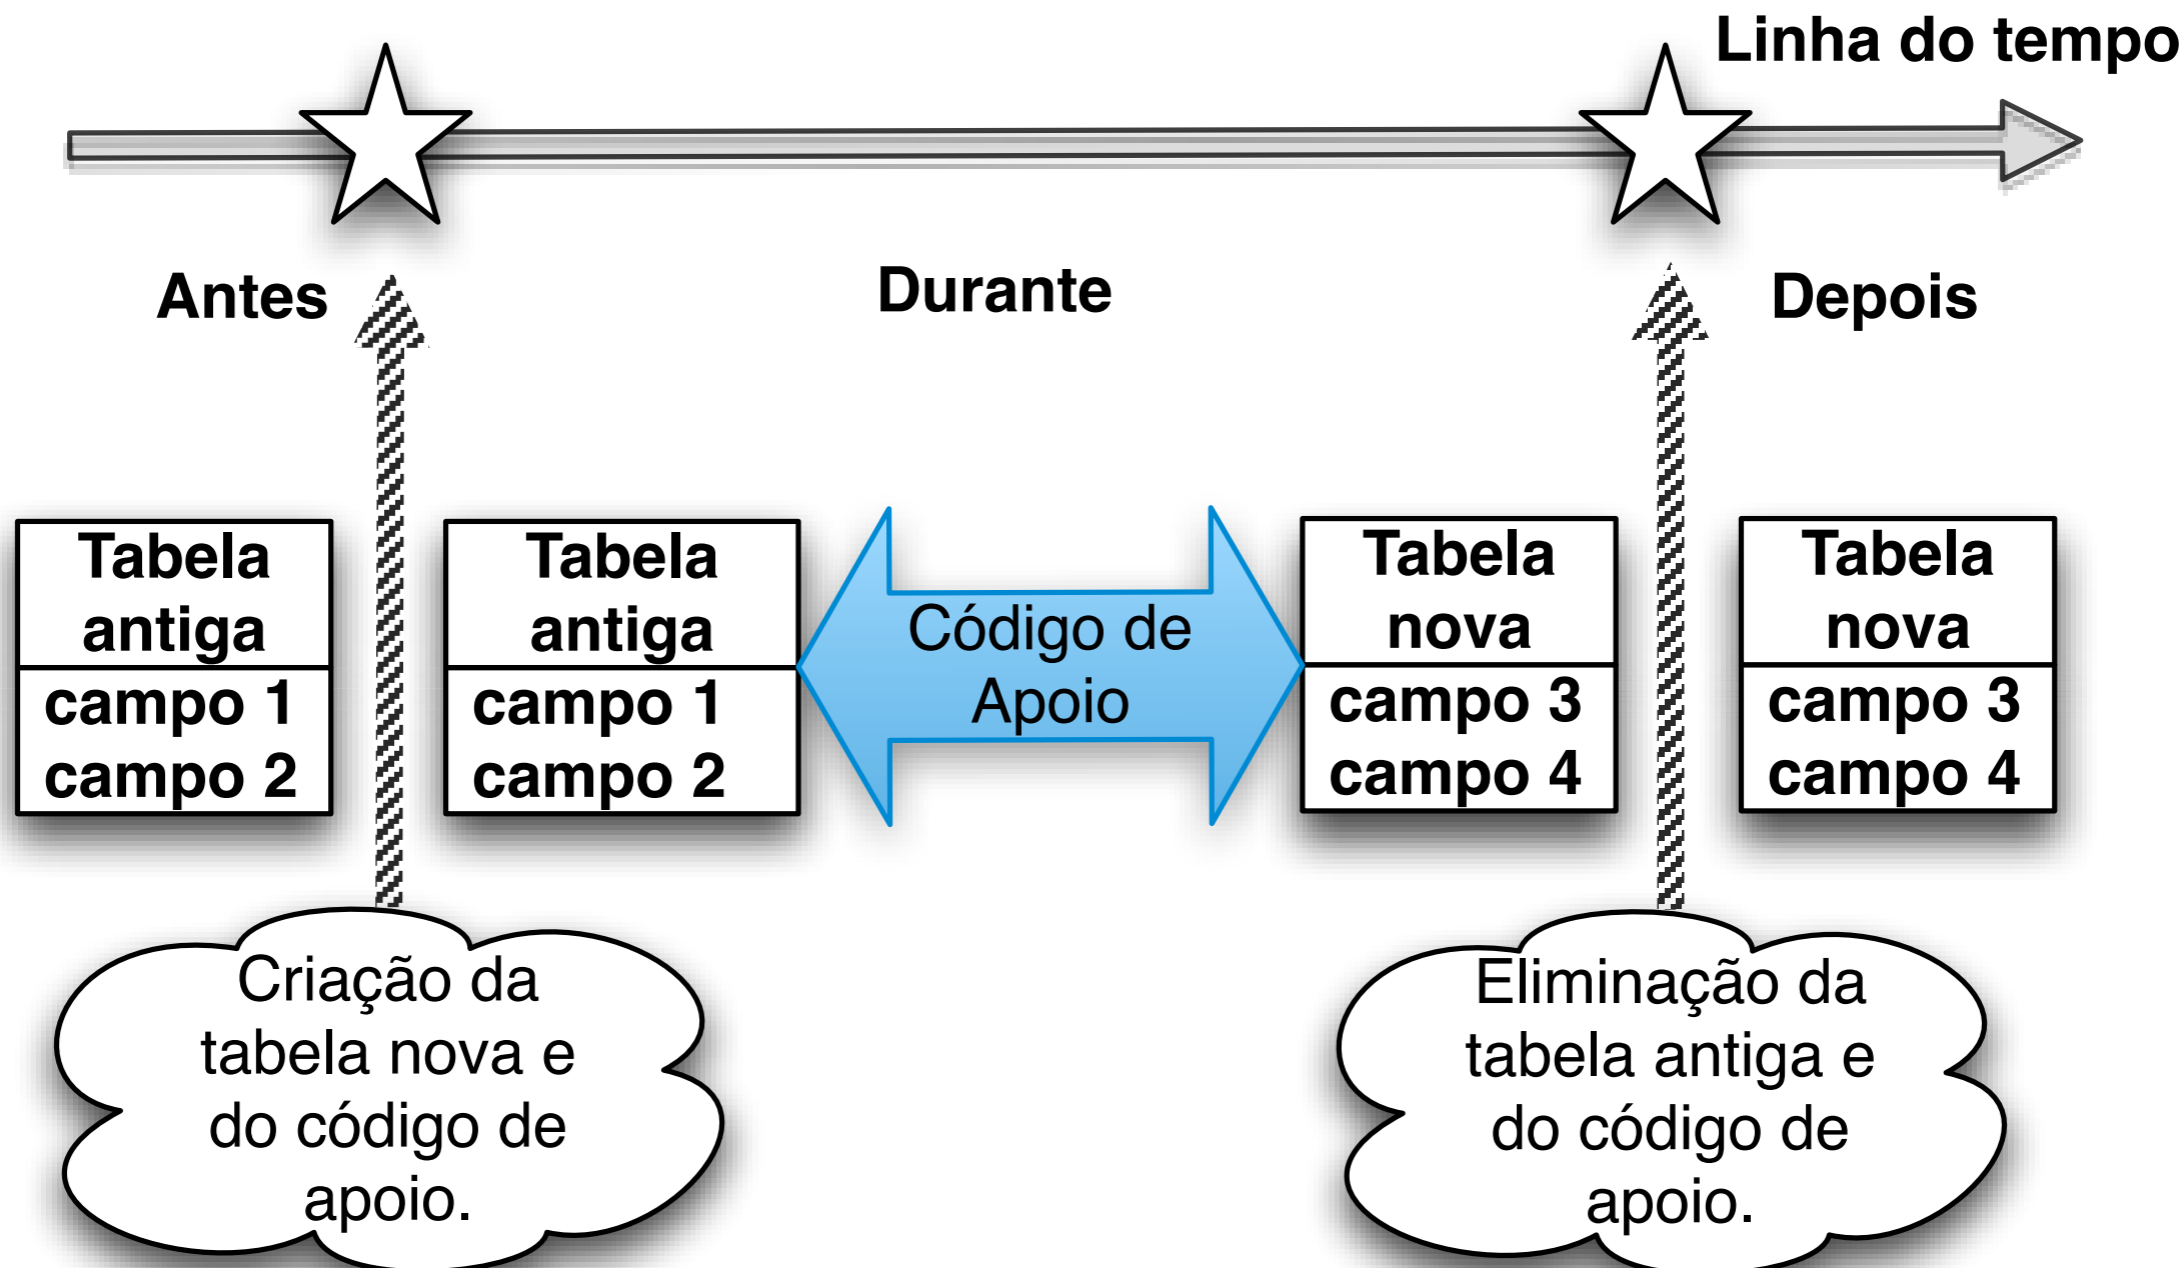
Linha do tempo

Antes

Durante

Depois

Tabela antiga
campo 1
campo 2

Tabela antiga
campo 1
campo 2

Código de Apoio

Tabela nova
campo 3
campo 4

Tabela nova
campo 3
campo 4

Criação da tabela nova e do código de apoio.

Eliminação da tabela antiga e do código de apoio.